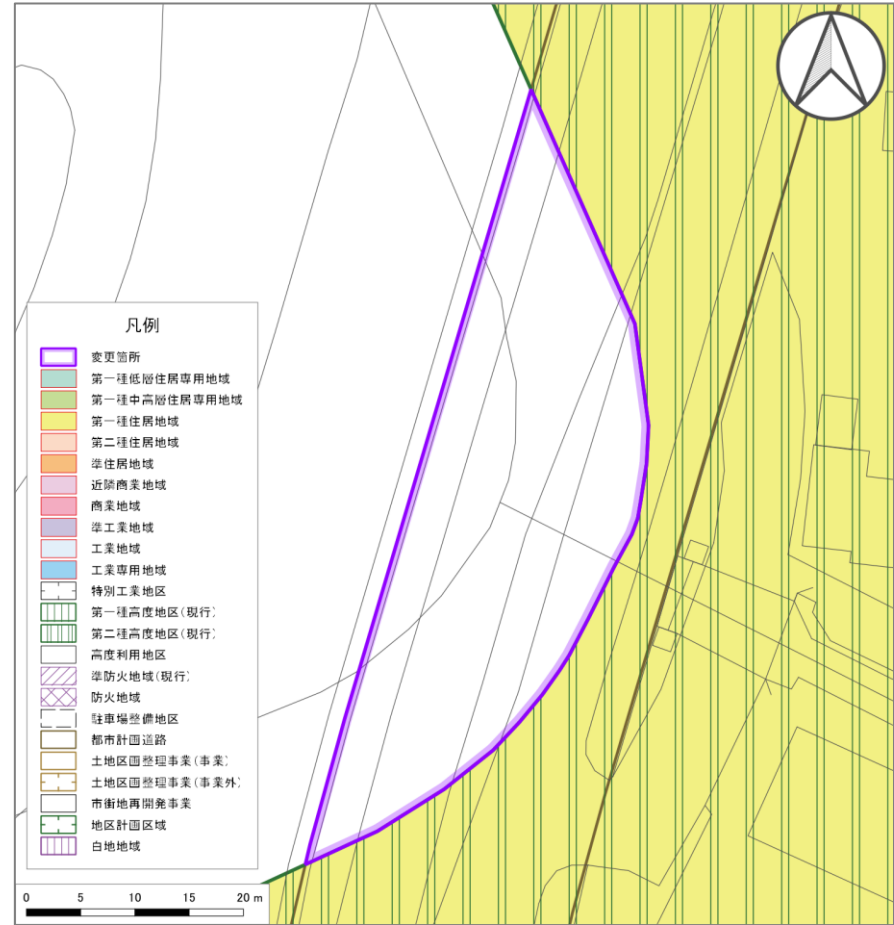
凡例

変更箇所
第一種低層住居専用地域
第一種中高層住居専用地域
第一種住居地域
第二種住居地域
準住居地域
近隣商業地域
商業地域
準工業地域
工業地域
工業専用地域
特別工業地区
第一種高度地区(現行)
第二種高度地区(現行)
高度利用地区
準防火地域(現行)
防火地域
駐車場整備地区
都市計画道路
土地区画整理事業(事業)
土地区画整理事業(事業外)
市街地再開発事業
地区計画区域
白地地域

0 5 10 15 20 m